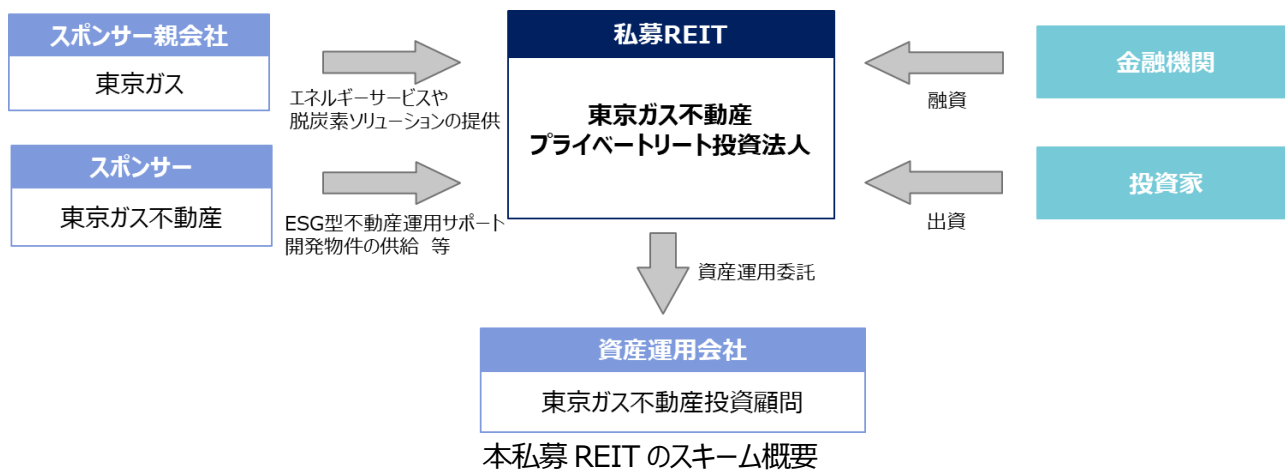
スポンサー親会社

東京ガス

エネルギーサービスや
脱炭素ソリューションの提供

スポンサー

東京ガス不動産

ESG型不動産運用サポート
開発物件の供給 等

私募REIT

東京ガス不動産
プライベートリート投資法人

金融機関

融資

投資家

出資

資産運用委託

資産運用会社

東京ガス不動産投資顧問

本私募 REIT のスキーム概要